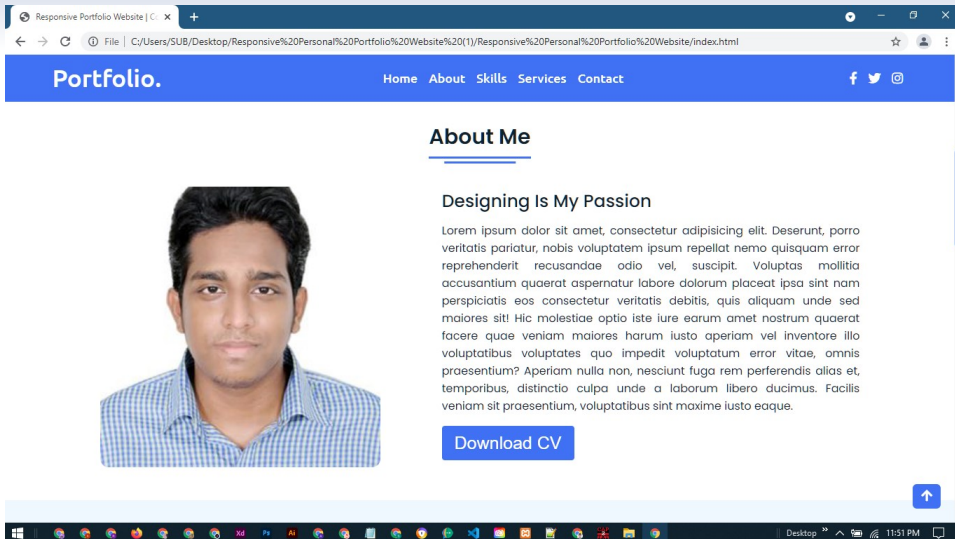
Responsive Portfolio Website | C ×
+

File | C:/Users/SUB/Desktop/Responsive%20Personal%20Portfolio%20Website%20(1)/Responsive%20Personal%20Portfolio%20Website/index.html

Portfolio.

Home About Skills Services Contact

About Me

Designing Is My Passion

Lorem ipsum dolor sit amet, consectetur adipisicing elit. Deserunt, porro veritatis pariatur, nobis voluptatem ipsum repellat nemo quisquam error reprehenderit recusandae odio vel, suscipit. Voluptas mollitia accusantium quaerat aspernatur labore dolorum placeat ipsa sint nam perspiciatis eos consectetur veritatis debitis, quis aliquam unde sed maiores sit! Hic molestiae optio iste iure earum amet nostrum quaerat facere quae veniam maiores harum iusto aperiam vel inventore illo voluptatibus voluptates quo impedit voluptatum error vitae, omnis praesentium? Aperiam nulla non, nesciunt fuga rem perferendis alias et, temporibus, distinctio culpa unde a laborum libero ducimus. Facilis veniam sit praesentium, voluptatibus sint maxime iusto eaque.

Download CV

Desktop » 11:51 PM